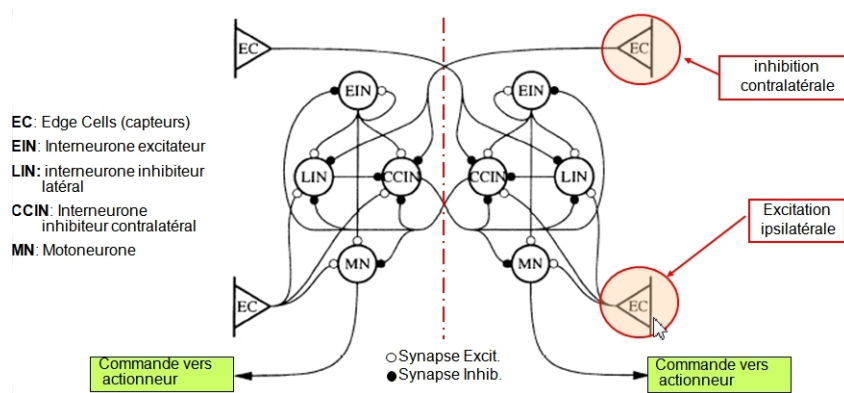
EC

EC

inhibition contralatérale

EIN

EIN

EC: Edge Cells (capteurs)

EIN: Interneurone excitateur

LIN: interneurone inhibiteur latéral

CCIN: Interneurone inhibiteur contralatéral

MN: Motoneurone

LIN

CCIN

CCIN

LIN

Excitation ipsilatérale

MN

MN

EC

EC

○Synapse Excit.
●Synapse Inhib.

Commande vers actionneur

Commande vers actionneur